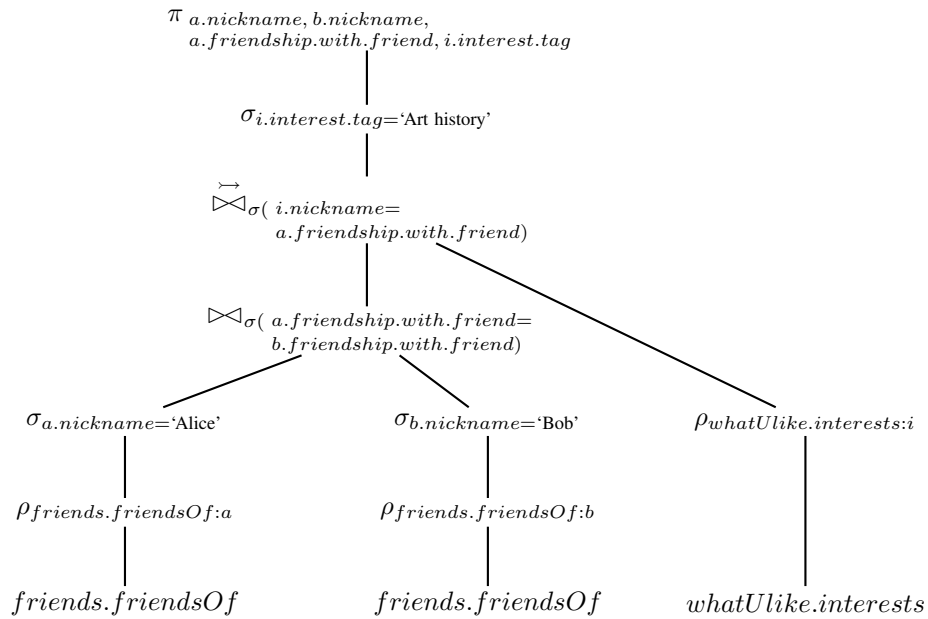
$\pi_{a.nickname, b.nickname, a.friendship.with.friend, i.interest.tag}$

$\sigma_{i.interest.tag=\text{'Art history'}}$

$\overset{\rightarrowtail}{\bowtie}_{\sigma(i.nickname = a.friendship.with.friend)}$

$\bowtie_{\sigma(a.friendship.with.friend = b.friendship.with.friend)}$

$\sigma_{a.nickname=\text{'Alice'}}$

$\sigma_{b.nickname=\text{'Bob'}}$

$\rho_{whatUlike.interests:i}$

$\rho_{friends.friendsOf:a}$

$\rho_{friends.friendsOf:b}$

$friends.friendsOf$

$friends.friendsOf$

$whatUlike.interests$